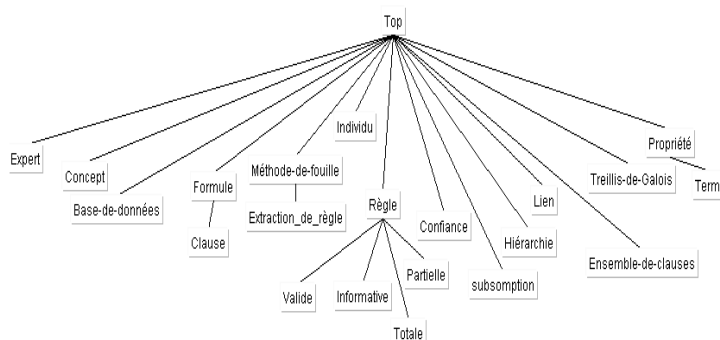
Top

Expert

Concept

Base-de-données

Formule

Clause

Méthode-de-fouille

Extraction_de_règle

Individu

Règle

Valide

Informative

Totale

Partielle

Confiance

subsomption

Hiérarchie

Lien

Ensemble-de-clauses

Treillis-de-Galois

Propriété

Term